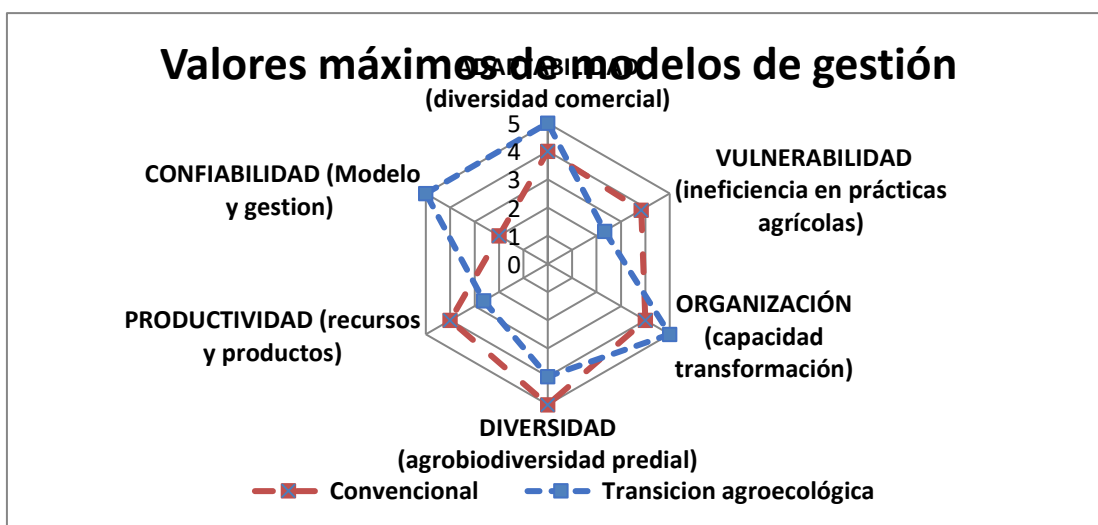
Valores máximos de modelos de gestión

ADAPTABILIDAD (diversidad comercial)

5
4
3
2
1
0

VULNERABILIDAD (ineficiencia en prácticas agrícolas)

ORGANIZACIÓN (capacidad transformación)

DIVERSIDAD (agrobiodiversidad predial)

PRODUCTIVIDAD (recursos y productos)

CONFIABILIDAD (Modelo y gestion)

Convencional
Transicion agroecológica